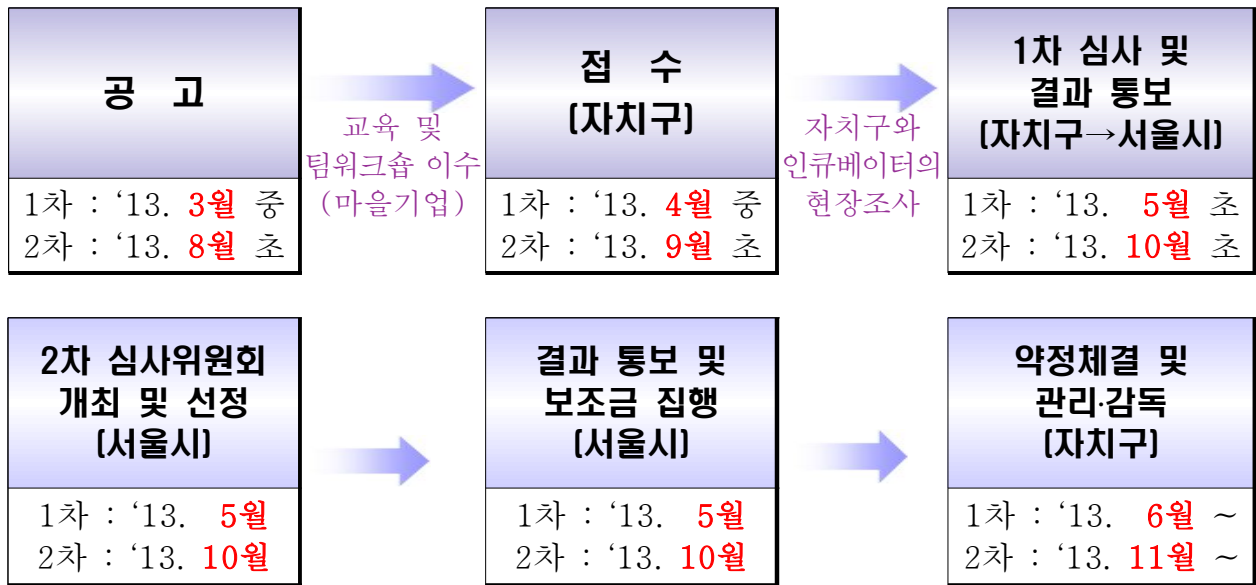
공 고

1차 : ‘13. 3월 중
2차 : ‘13. 8월 초

교육 및 팀워크숍 이수 (마을기업)

접 수 (자치구)

1차 : ‘13. 4월 중
2차 : ‘13. 9월 초

자치구와 인큐베이터의 현장조사

1차 심사 및 결과 통보 (자치구→서울시)

1차 : ‘13. 5월 초
2차 : ‘13. 10월 초

2차 심사위원회 개최 및 선정 (서울시)

1차 : ‘13. 5월
2차 : ‘13. 10월

결과 통보 및 보조금 집행 (서울시)

1차 : ‘13. 5월
2차 : ‘13. 10월

약정체결 및 관리·감독 (자치구)

1차 : ‘13. 6월 ~
2차 : ‘13. 11월 ~